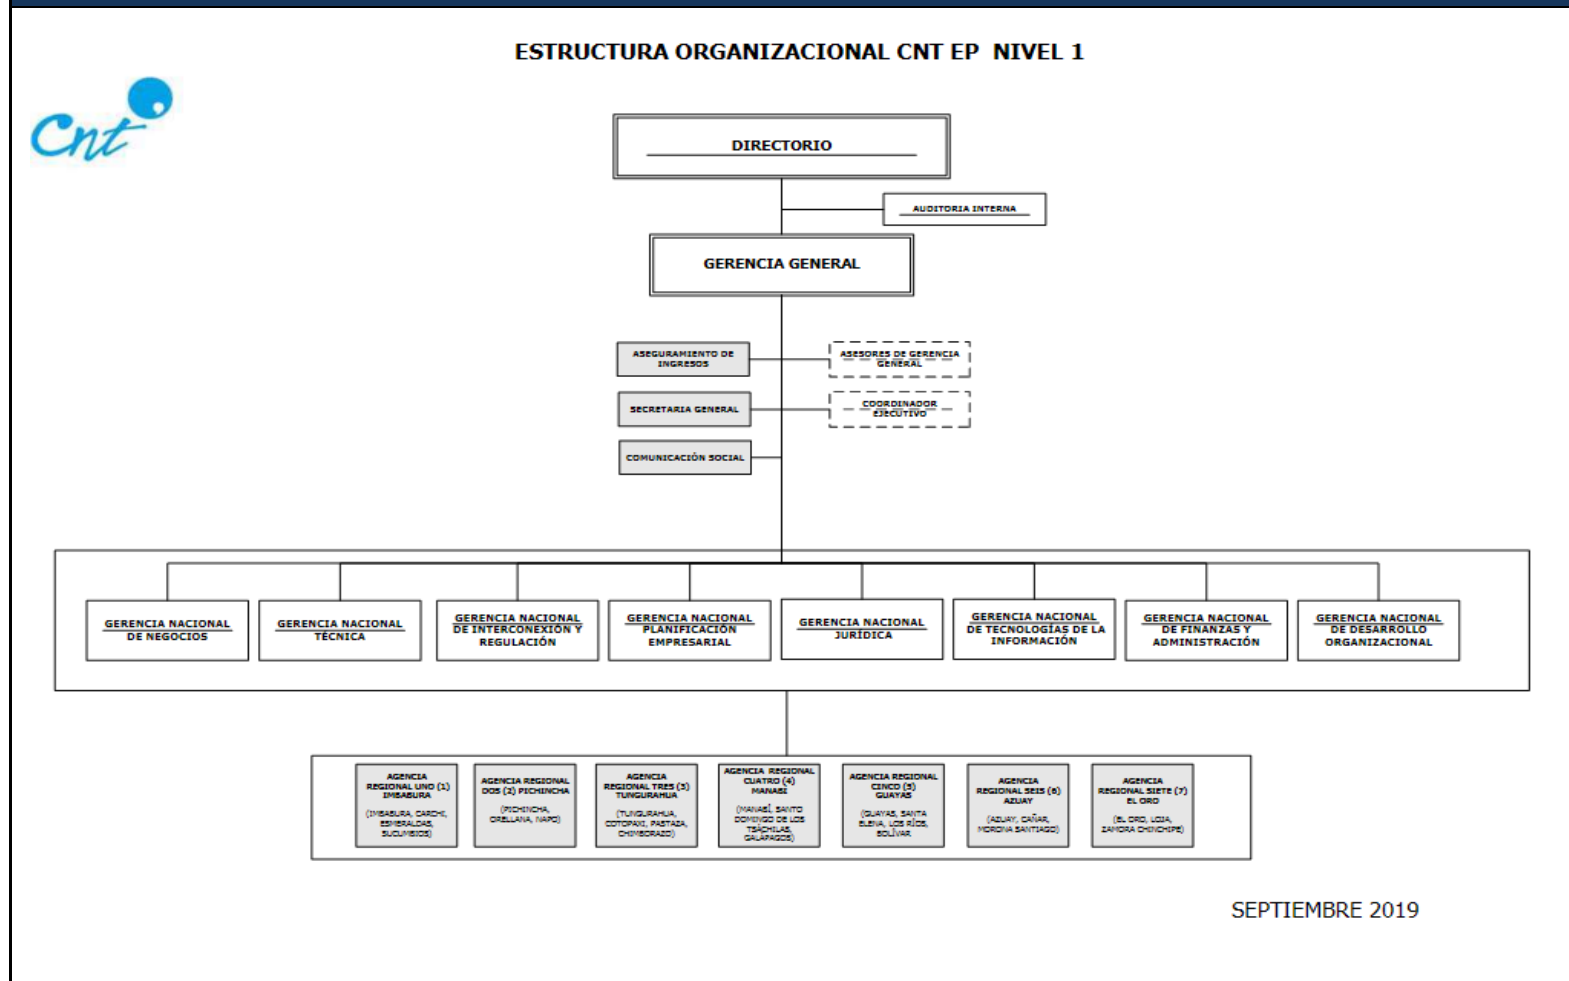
ESTRUCTURA ORGANIZACIONAL CNT EP NIVEL 1

Cnt

DIRECTORIO

AUDITORIA INTERNA

GERENCIA GENERAL

ASEGURAMIENTO DE INGRESOS

ASESORES DE GERENCIA GENERAL

SECRETARIA GENERAL

COORDINADOR EJECUTIVO

COMUNICACIÓN SOCIAL

GERENCIA NACIONAL DE NEGOCIOS

GERENCIA NACIONAL TÉCNICA

GERENCIA NACIONAL DE INTERCONEXIÓN Y REGULACIÓN

GERENCIA NACIONAL PLANIFICACIÓN EMPRESARIAL

GERENCIA NACIONAL JURÍDICA

GERENCIA NACIONAL DE TECNOLOGÍAS DE LA INFORMACIÓN

GERENCIA NACIONAL DE FINANZAS Y ADMINISTRACIÓN

GERENCIA NACIONAL DE DESARROLLO ORGANIZACIONAL

AGENCIA REGIONAL UNO (1) IMBABURA (IMBABURA, CARCHI, ESMERALDAS, SUCUMBÍOS)

AGENCIA REGIONAL DOS (2) PICHINCHA (PICHINCHA, ORELLANA, NAPO)

AGENCIA REGIONAL TRES (3) TUNGURAHUA (TUNGURAHUA, COTOPAXI, PASTAZA, CHIMBORAZO)

AGENCIA REGIONAL CUATRO (4) MANABÍ (MANABÍ, SANTO DOMINGO DE LOS TSÁCHILAS, GALÁPAGOS)

AGENCIA REGIONAL CINCO (5) GUAYAS (GUAYAS, SANTA ELENA, LOS RÍOS, BOLÍVAR)

AGENCIA REGIONAL SEIS (6) AZUAY (AZUAY, CAÑAR, MORONA SANTIAGO)

AGENCIA REGIONAL SIETE (7) EL ORO (EL ORO, LOJA, ZAMORA CHINCHIPE)

SEPTIEMBRE 2019